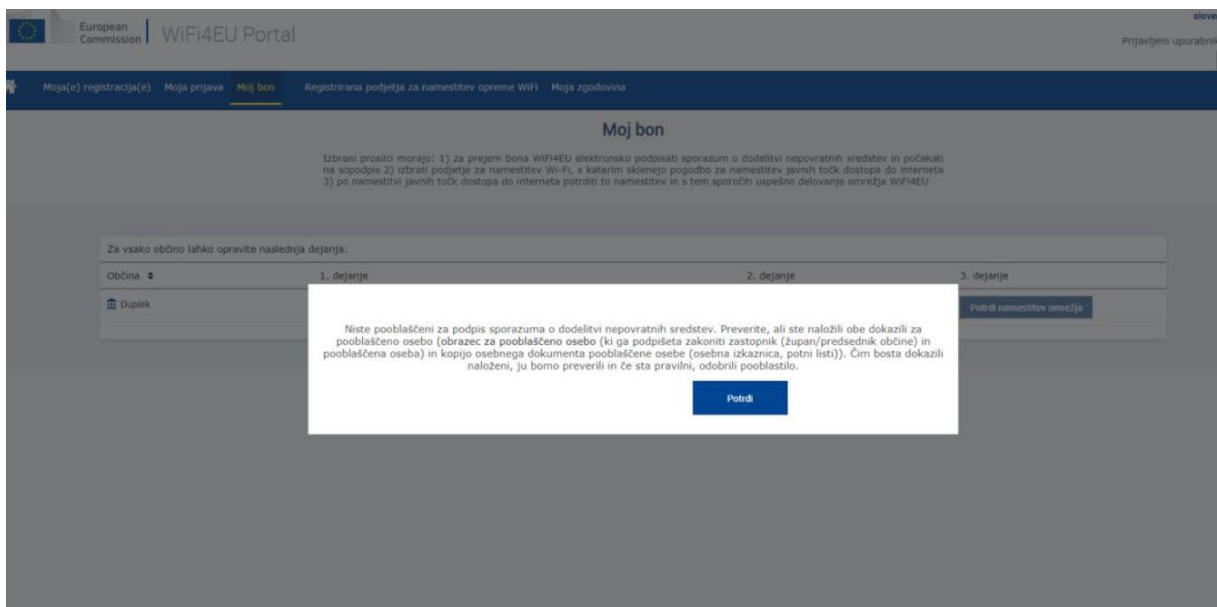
European Commission | WiFi4EU Portal

slove

Prijavljeni uporabnik

Moja(e) registracija(e) Moja prijava Moj bon Registrirana podjetja za namestitev opreme WiFi Moja zgodovina

Moj bon

Izbrani prosilci morajo: 1) za prejem bona WiFi4EU elektronsko podpisati sporazum o dodelitvi nepovratnih sredstev in počakati na sopodpis 2) izbrati podjetje za namestitev Wi-Fi, s katerim sklenejo pogodbo za namestitev javnih točk dostopa do interneta 3) po namestitvi javnih točk dostopa do interneta potrditi to namestitev in s tem sporočiti uspešno delovanje omrežja WiFi4EU

Za vsako občino lahko opravite naslednja dejanja:

| Občina | 1. dejanje | 2. dejanje | 3. dejanje |
|---|---|---|---|
| Duplek | | | Potrdi namestitev omrežja |

Niste pooblaščeni za podpis sporazuma o dodelitvi nepovratnih sredstev. Preverite, ali ste naložili obe dokazili za pooblaščeno osebo (obrazec za pooblaščeno osebo (ki ga podpišeta zakoniti zastopnik (župan/predsednik občine) in pooblaščena oseba) in kopijo osebnega dokumenta pooblaščene osebe (osebna izkaznica, potni listi)). Čim bosta dokazili naloženi, ju bomo preverili in če sta pravilni, odobrili pooblastilo.

Potrdi